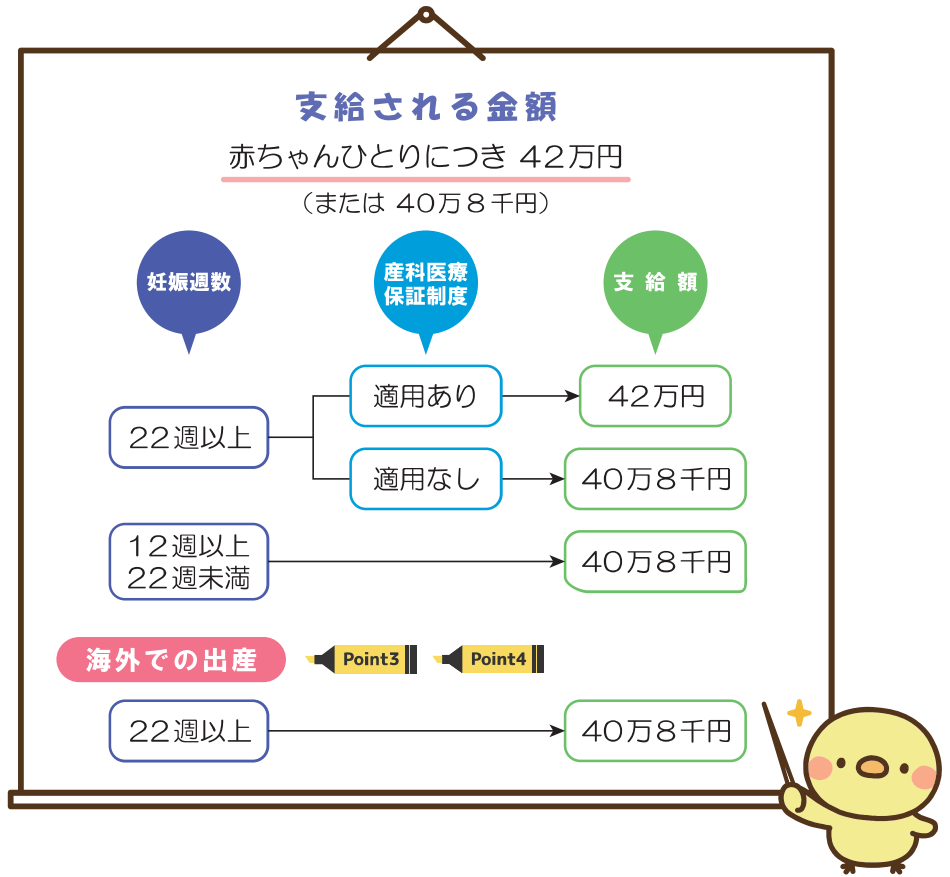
支給される金額

赤ちゃんひとりにつき 42万円

（または 40万８千円）

妊娠週数

産科医療保証制度

支給額

22週以上

適用あり

42万円

適用なし

40万８千円

12週以上
22週未満

40万８千円

海外での出産

Point3

Point4

22週以上

40万８千円